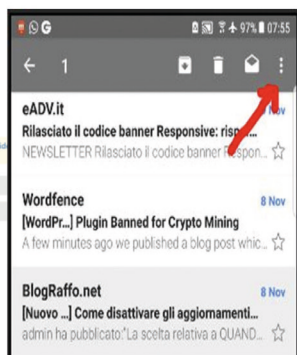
97% 07:55

1

eADV.it
Rilasciato il codice banner Responsive: risp...
NEWSLETTER Rilasciato il codice banner Respons...

Wordfence
8 Nov
[WordPr...] Plugin Banned for Crypto Mining
A few minutes ago we published a blog post whic...

BlogRaffo.net
8 Nov
[Nuovo ...] Come disattivare gli aggiornamenti...
admin ha pubblicato:"La scelta relativa a QUAND...